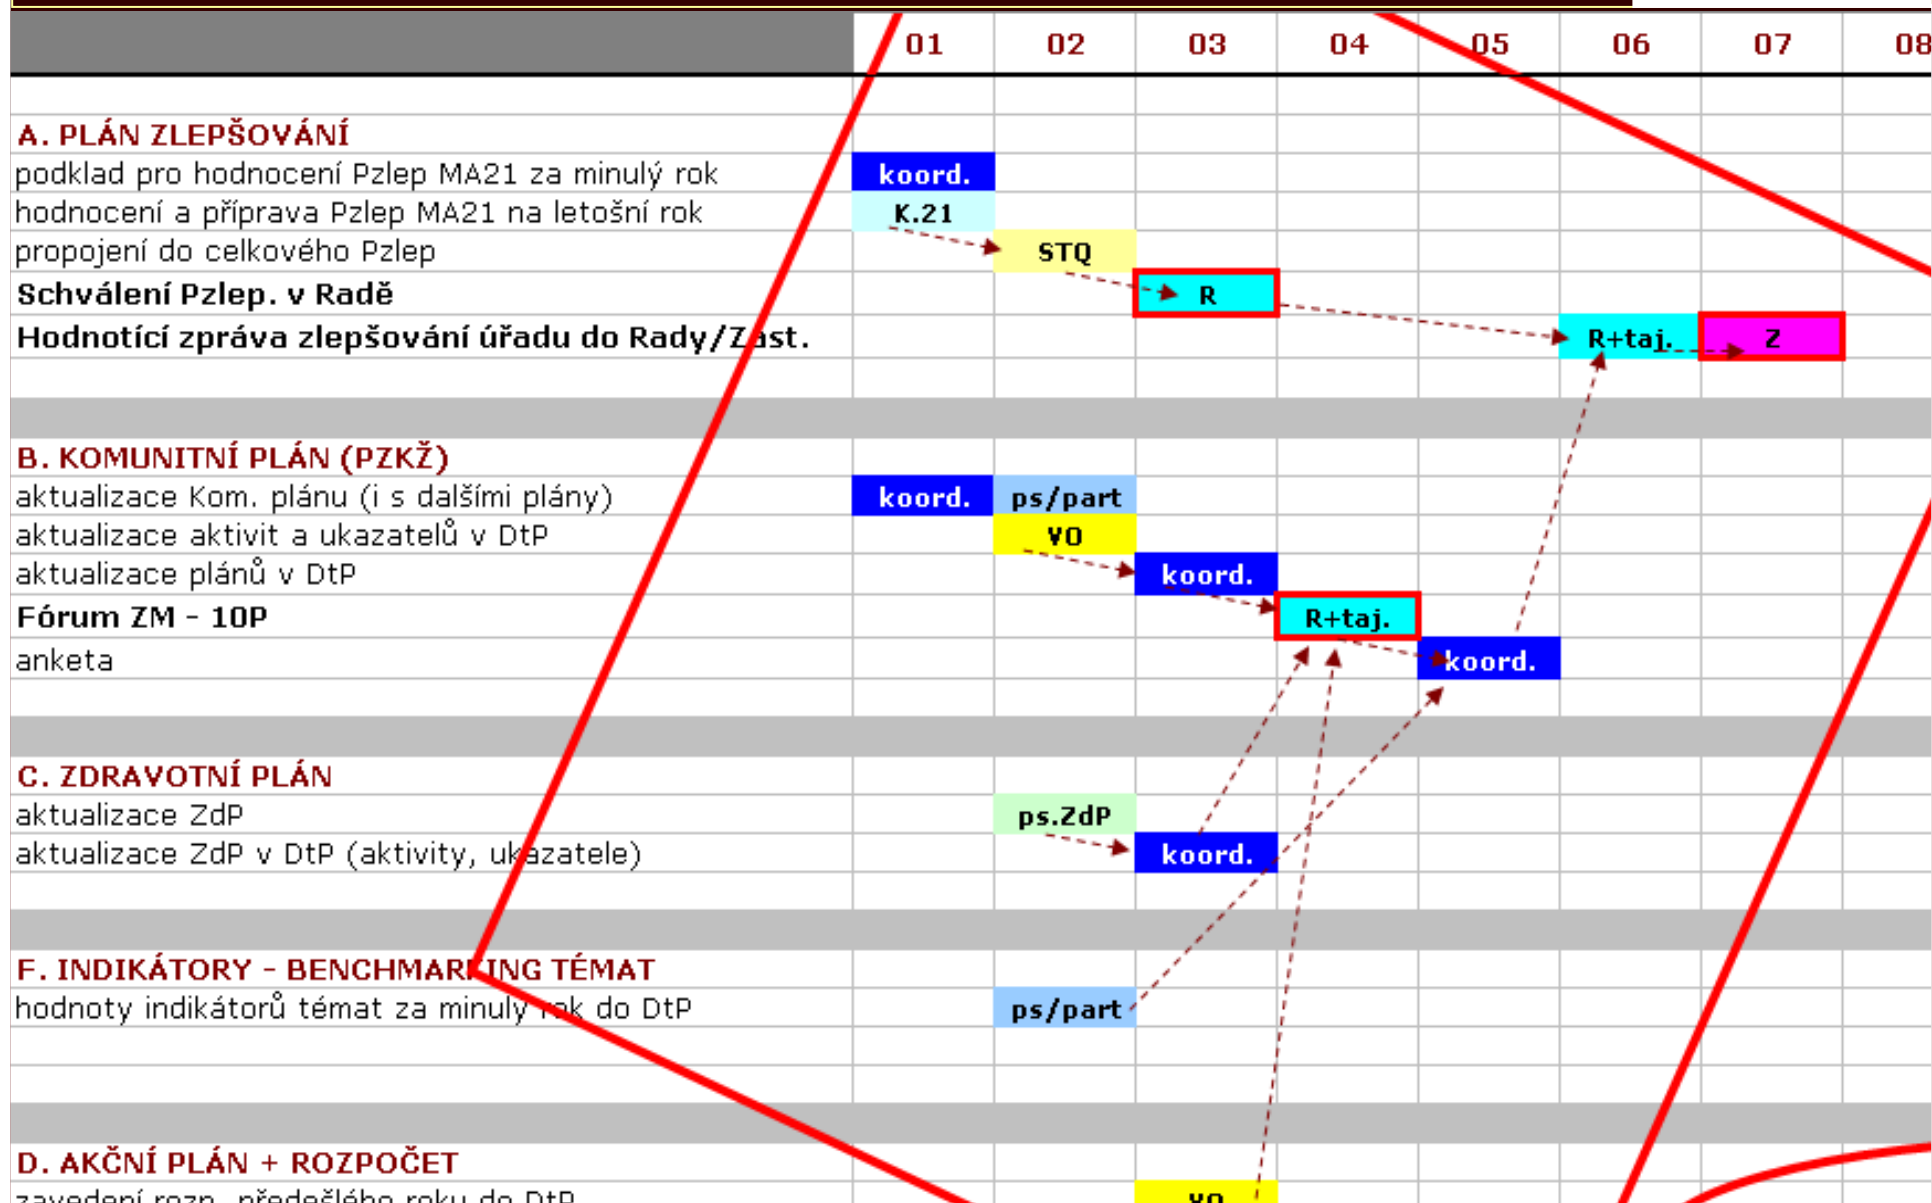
| | 01 | 02 | 03 | 04 | 05 | 06 | 07 | 08 |
|---|---|---|---|---|---|---|---|---|
| A. PLÁN ZLEPŠOVÁNÍ | | | | | | | | |
| podklad pro hodnocení Pzlep MA21 za minulý rok | koord. | | | | | | | |
| hodnocení a příprava Pzlep MA21 na letošní rok | K.21 | | | | | | | |
| propojení do celkového Pzlep | | STQ | | | | | | |
| Schválení Pzlep. v Radě | | | R | | | | | |
| Hodnotící zpráva zlepšování úřadu do Rady/Zast. | | | | | | R+taj. | Z | |
| B. KOMUNITNÍ PLÁN (PZKŽ) | | | | | | | | |
| aktualizace Kom. plánu (i s dalšími plány) | koord. | ps/part | | | | | | |
| aktualizace aktivit a ukazatelů v DtP | | VO | | | | | | |
| aktualizace plánů v DtP | | | koord. | | | | | |
| Fórum ZM - 10P | | | | R+taj. | | | | |
| anketa | | | | | koord. | | | |
| C. ZDRAVOTNÍ PLÁN | | | | | | | | |
| aktualizace ZdP | | ps.ZdP | | | | | | |
| aktualizace ZdP v DtP (aktivity, ukazatele) | | | koord. | | | | | |
| F. INDIKÁTORY - BENCHMARKING TÉMAT | | | | | | | | |
| hodnoty indikátorů témat za minulý rok do DtP | | ps/part | | | | | | |
| D. AKČNÍ PLÁN + ROZPOČET | | | | | | | | |
| zavedení rozp. předešlého roku do DtP | | | VO | | | | | |